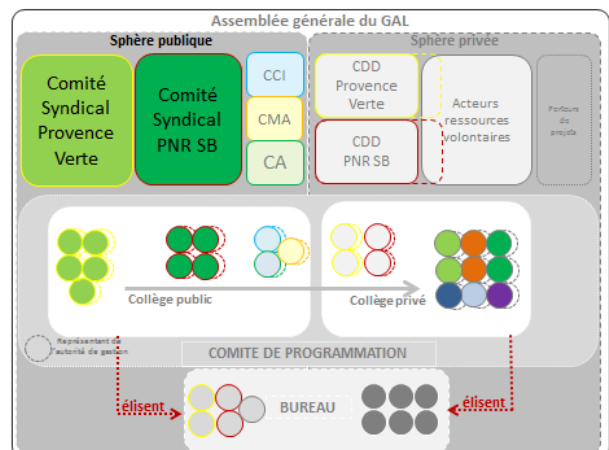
Assemblée générale du GAL

Sphère publique

Sphère privée

Comité Syndical Provence Verte

Comité Syndical PNR SB

CCI

CMA

CA

CDD Provence Verte

CDD PNR SB

Acteurs ressources volontaires

Porteurs de projets

Collège public

Collège privé

Représentant de l'autorité de gestion

COMITE DE PROGRAMMATION

élisent

BUREAU

élisent